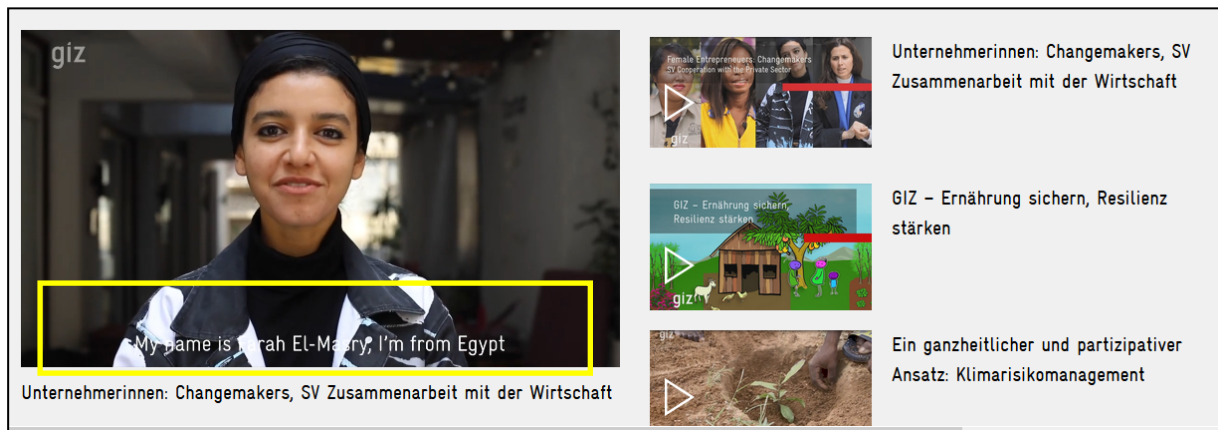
giz

My name is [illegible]rah El-Ma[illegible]ry, I'm from Egypt

Unternehmerinnen: Changemakers, SV Zusammenarbeit mit der Wirtschaft

Female Entrepreneurs: Changemakers SV Cooperation with the Private Sector

giz

Unternehmerinnen: Changemakers, SV Zusammenarbeit mit der Wirtschaft

GIZ – Ernährung sichern Resilienz stärken

giz

GIZ – Ernährung sichern, Resilienz stärken

giz

Ein ganzheitlicher und partizipativer Ansatz: Klimarisikomanagement